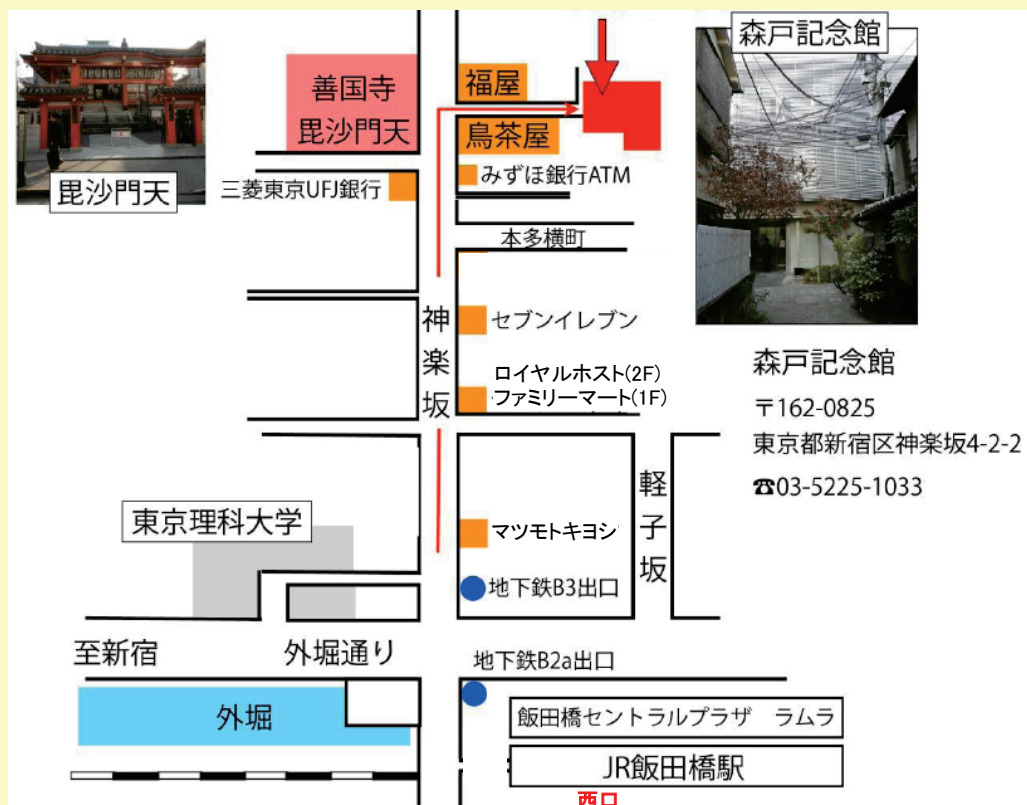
毘沙門天

善国寺
毘沙門天

福屋

鳥茶屋

森戸記念館

三菱東京UFJ銀行

みずほ銀行ATM

本多横町

神楽坂

セブンイレブン

ロイヤルホスト(2F)
ファミリーマート(1F)

森戸記念館
〒162-0825
東京都新宿区神楽坂4-2-2
☎03-5225-1033

軽子坂

東京理科大学

マツモトキヨシ

地下鉄B3出口

至新宿

外堀通り

地下鉄B2a出口

外堀

飯田橋セントラルプラザ　ラムラ

JR飯田橋駅

西口